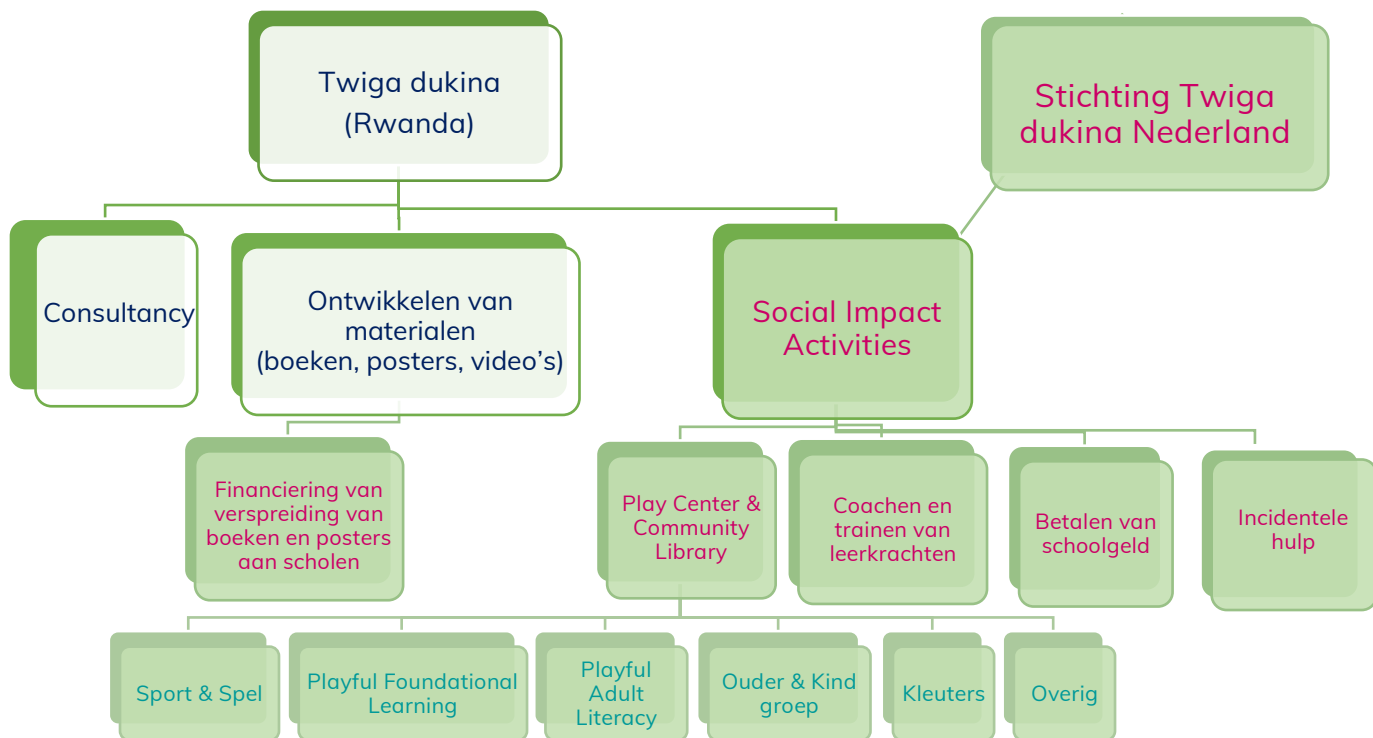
Twiga dukina (Rwanda)

Stichting Twiga dukina Nederland

Consultancy

Ontwikkelen van materialen (boeken, posters, video's)

Social Impact Activities

Financiering van verspreiding van boeken en posters aan scholen

Play Center & Community Library

Coachen en trainen van leerkrachten

Betalen van schoolgeld

Incidentele hulp

Sport & Spel

Playful Foundational Learning

Playful Adult Literacy

Ouder & Kind groep

Kleuters

Overig